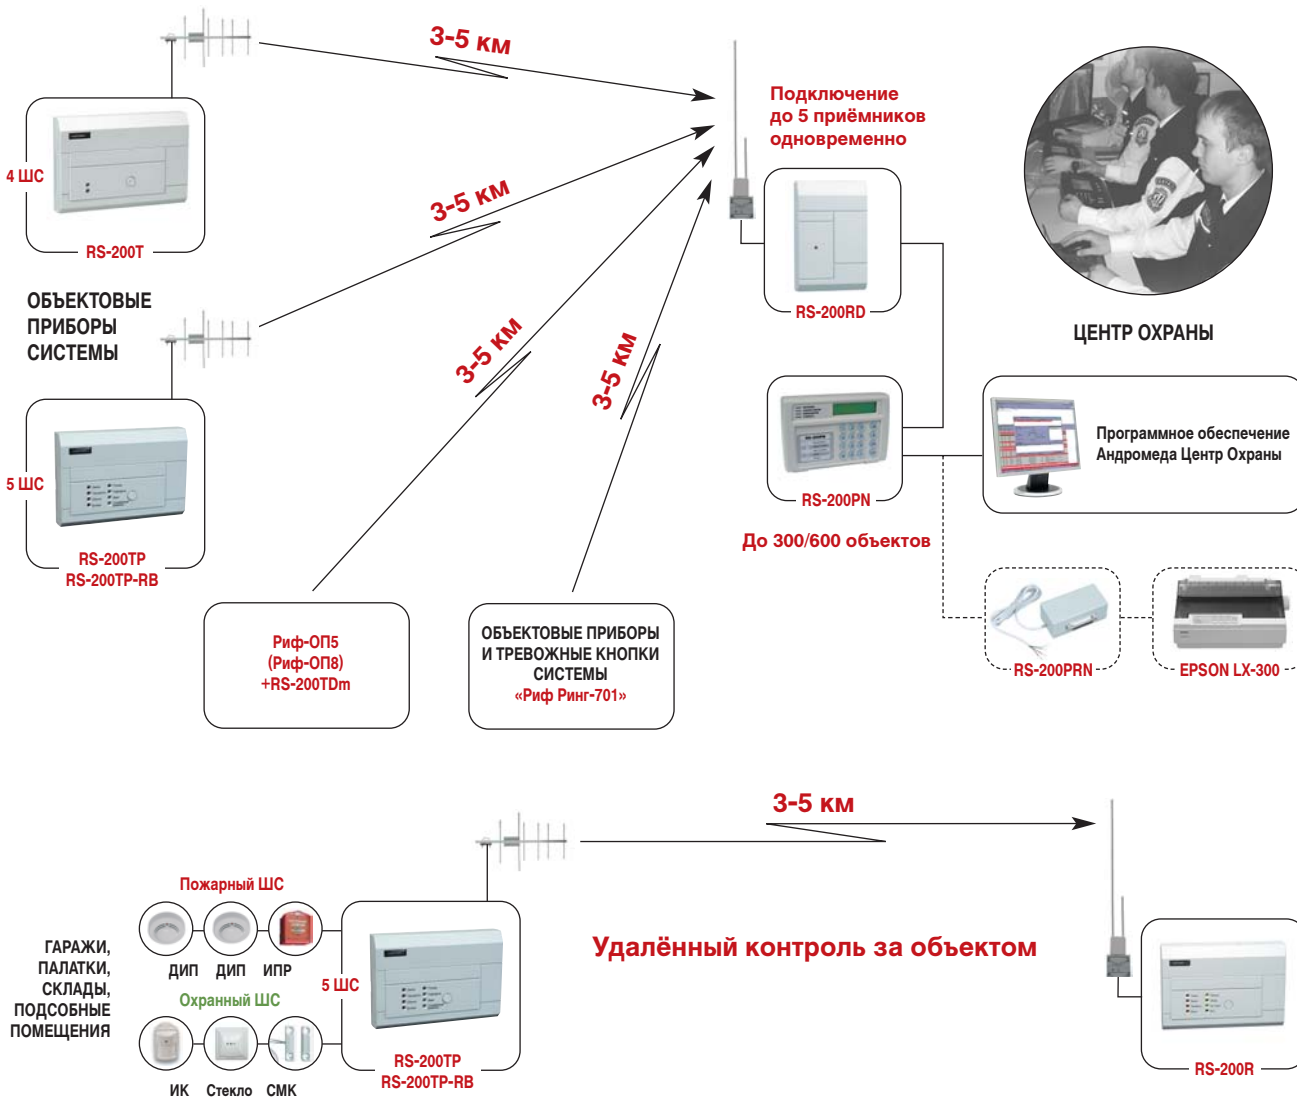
3-5 км

Подключение до 5 приёмников одновременно

4 ШС

RS-200T

3-5 км

ОБЪЕКТОВЫЕ ПРИБОРЫ СИСТЕМЫ

RS-200RD

ЦЕНТР ОХРАНЫ

3-5 км

3-5 км

5 ШС

RS-200PN

Программное обеспечение Андромеда Центр Охраны

RS-200TP
RS-200TP-RB

До 300/600 объектов

Риф-ОП5
(Риф-ОП8)
+RS-200TDm

ОБЪЕКТОВЫЕ ПРИБОРЫ И ТРЕВОЖНЫЕ КНОПКИ СИСТЕМЫ
«Риф Ринг-701»

RS-200PRN

EPSON LX-300

3-5 км

Пожарный ШС

ГАРАЖИ, ПАЛАТКИ, СКЛАДЫ, ПОДСОБНЫЕ ПОМЕЩЕНИЯ

ДИП ДИП ИПР

Охранный ШС

5 ШС

Удалённый контроль за объектом

ИК Стекло СМК

RS-200TP
RS-200TP-RB

RS-200R